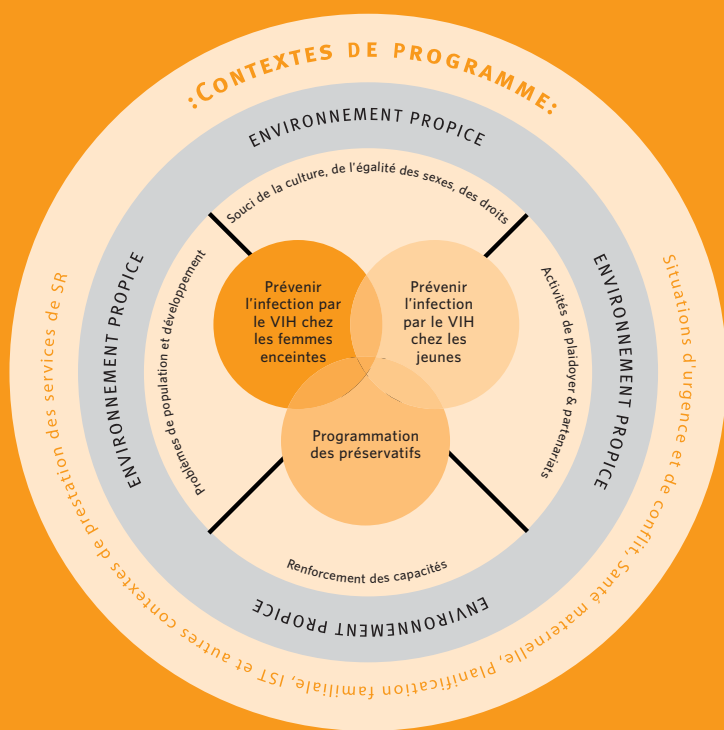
:CONTEXTES DE PROGRAMME:

ENVIRONNEMENT PROPICE

Souci de la culture, de l'égalité des sexes, des droits

ENVIRONNEMENT PROPICE

Problèmes de population et développement

Prévenir l'infection par le VIH chez les femmes enceintes

Prévenir l'infection par le VIH chez les jeunes

Programmation des préservatifs

Activités de plaidoyer & partenariats

ENVIRONNEMENT PROPICE

Renforcement des capacités

ENVIRONNEMENT PROPICE

Situations d'urgence et de conflit, Santé maternelle, Planification familiale, IST et autres contextes de prestation des services de SR